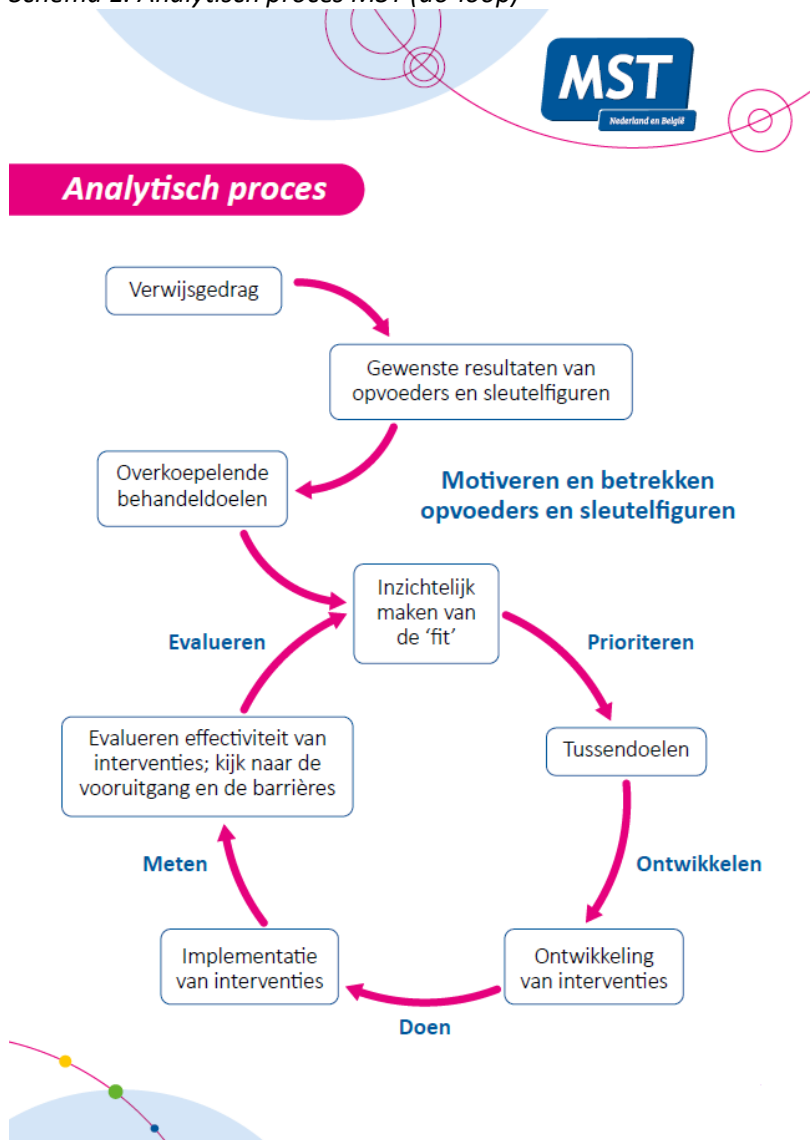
Schema 1: Analytisch proces MST (de loop)

MST
Nederland en België

Analytisch proces

Verwijsgedrag

Gewenste resultaten van opvoeders en sleutelfiguren

Overkoepelende behandeldoelen

Motiveren en betrekken opvoeders en sleutelfiguren

Inzichtelijk maken van de 'fit'

Evalueren

Prioriteren

Evalueren effectiviteit van interventies; kijk naar de vooruitgang en de barrières

Tussendoelen

Meten

Ontwikkelen

Implementatie van interventies

Ontwikkeling van interventies

Doen